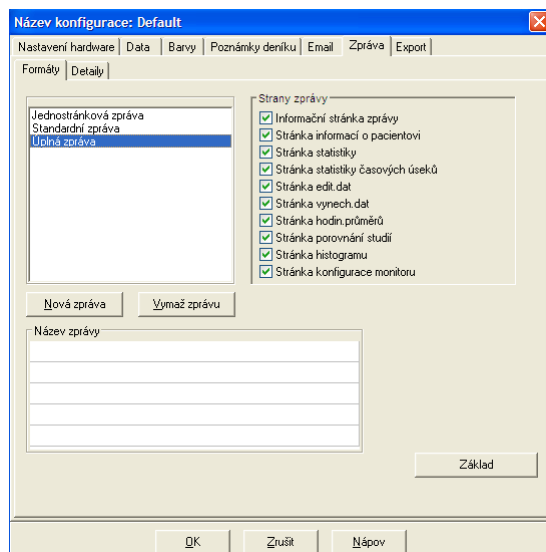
Název konfigurace: Default

Nastavení hardware | Data | Barvy | Poznámky deníku | Email | Zpráva | Export

Formáty | Detaily

Jednostránková zpráva
Standardní zpráva
Úplná zpráva

Strany zprávy
Informační stránka zprávy
Stránka informací o pacientovi
Stránka statistiky
Stránka statistiky časových úseků
Stránka edit.dat
Stránka vynech.dat
Stránka hodin.průměrů
Stránka porovnání studií
Stránka histogramu
Stránka konfigurace monitoru

Nová zpráva
Vymaž zprávu

Název zprávy

Základ

OK
Zrušit
Nápov